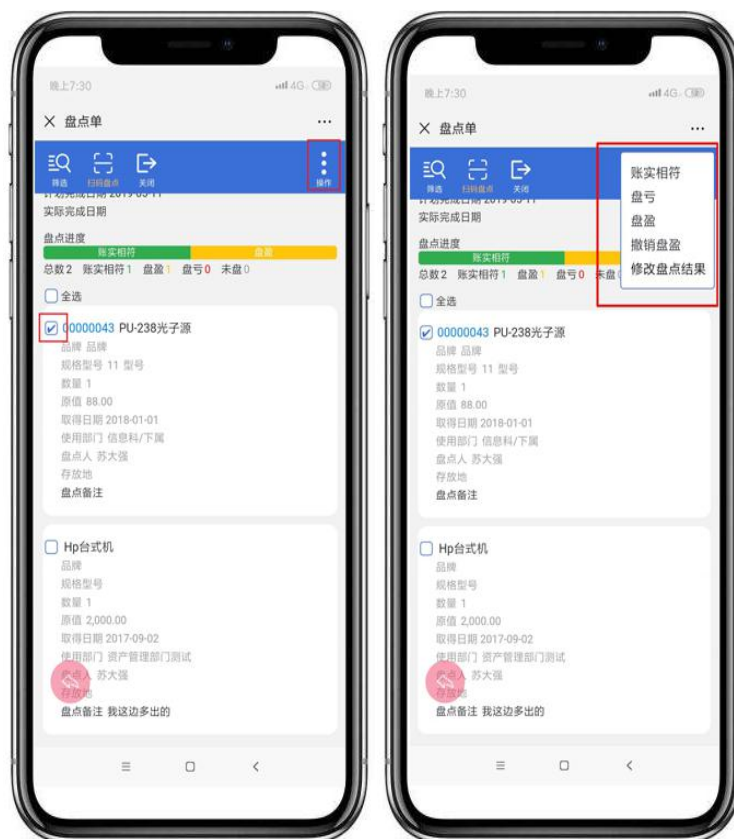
晚上7:30

4G

× 盘点单

...

筛选 扫码盘点 关闭 操作

计划完成日期 2019-05-11

实际完成日期

盘点进度

账实相符 盘盈

总数2 账实相符1 盘盈1 盘亏0 未盘0

全选

00000043 PU-238光子源

品牌 品牌

规格型号 11 型号

数量 1

原值 88.00

取得日期 2018-01-01

使用部门 信息科/下属

盘点人 苏大强

存放地

盘点备注

Hp台式机

品牌

规格型号

数量 1

原值 2,000.00

取得日期 2017-09-02

使用部门 资产管理部门测试

盘点人 苏大强

存放地

盘点备注 我这边多出的

晚上7:30

4G

× 盘点单

...

筛选 扫码盘点 关闭

计划完成日期 2019-05-11

实际完成日期

账实相符

盘亏

盘盈

撤销盘盈

修改盘点结果

盘点进度

账实相符

总数2 账实相符1 盘盈1 盘亏0 未盘

全选

00000043 PU-238光子源

品牌 品牌

规格型号 11 型号

数量 1

原值 88.00

取得日期 2018-01-01

使用部门 信息科/下属

盘点人 苏大强

存放地

盘点备注

Hp台式机

品牌

规格型号

数量 1

原值 2,000.00

取得日期 2017-09-02

使用部门 资产管理部门测试

盘点人 苏大强

存放地

盘点备注 我这边多出的